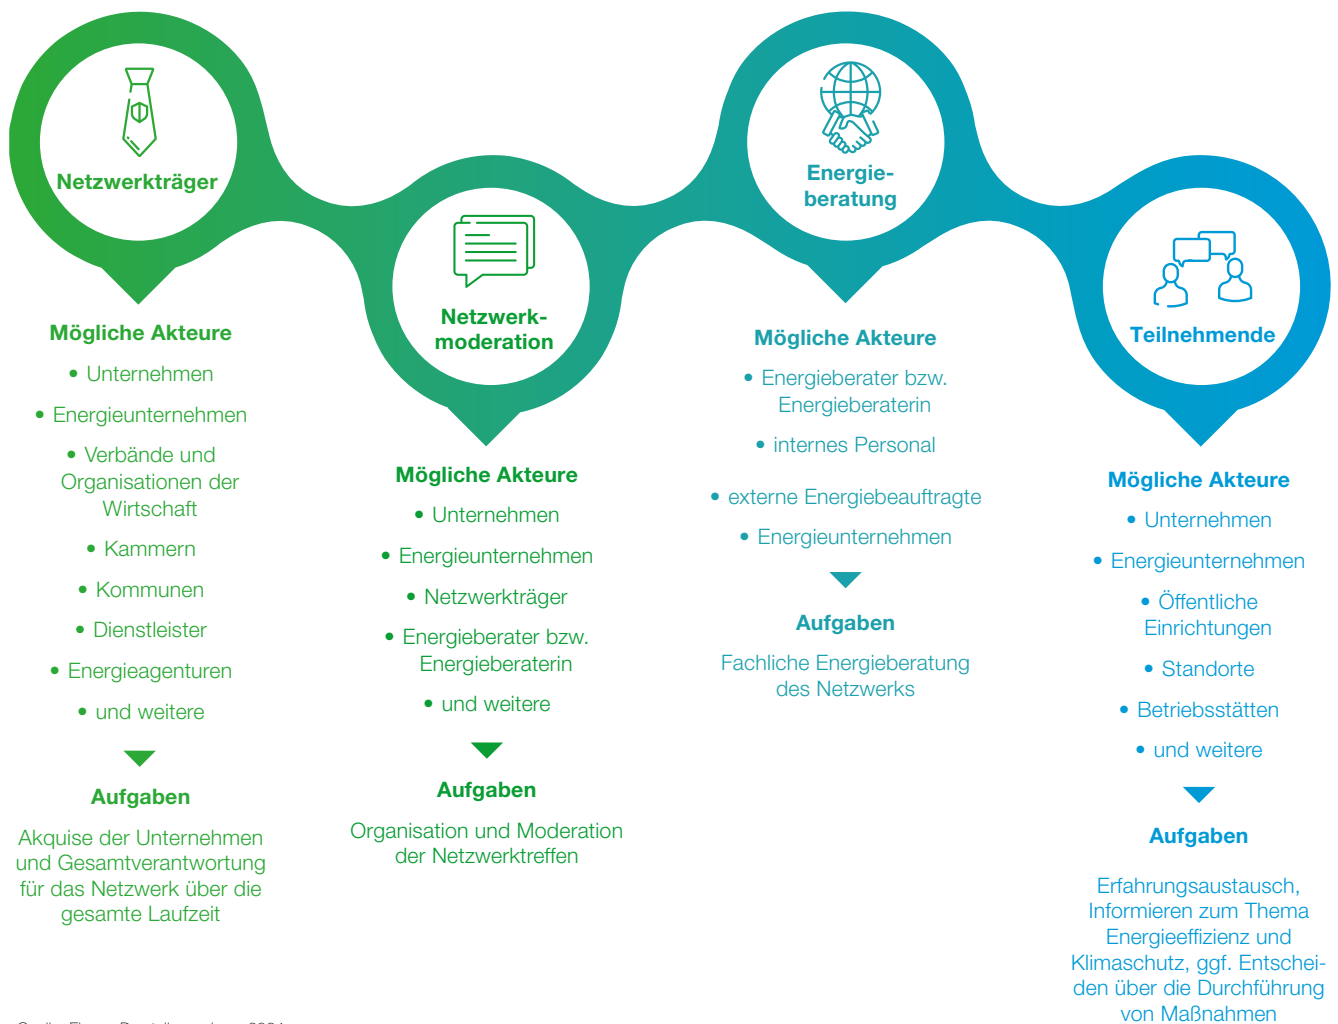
Netzwerkträger

Mögliche Akteure

• Unternehmen
• Energieunternehmen
• Verbände und Organisationen der Wirtschaft
• Kammern
• Kommunen
• Dienstleister
• Energieagenturen
• und weitere

Aufgaben

Akquise der Unternehmen und Gesamtverantwortung für das Netzwerk über die gesamte Laufzeit

Netzwerkmoderation

Mögliche Akteure

• Unternehmen
• Energieunternehmen
• Netzwerkträger
• Energieberater bzw. Energieberaterin
• und weitere

Aufgaben

Organisation und Moderation der Netzwerktreffen

Energieberatung

Mögliche Akteure

• Energieberater bzw. Energieberaterin
• internes Personal
• externe Energiebeauftragte
• Energieunternehmen

Aufgaben

Fachliche Energieberatung des Netzwerks

Teilnehmende

Mögliche Akteure

• Unternehmen
• Energieunternehmen
• Öffentliche Einrichtungen
• Standorte
• Betriebsstätten
• und weitere

Aufgaben

Erfahrungsaustausch, Informieren zum Thema Energieeffizienz und Klimaschutz, ggf. Entscheiden über die Durchführung von Maßnahmen

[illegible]